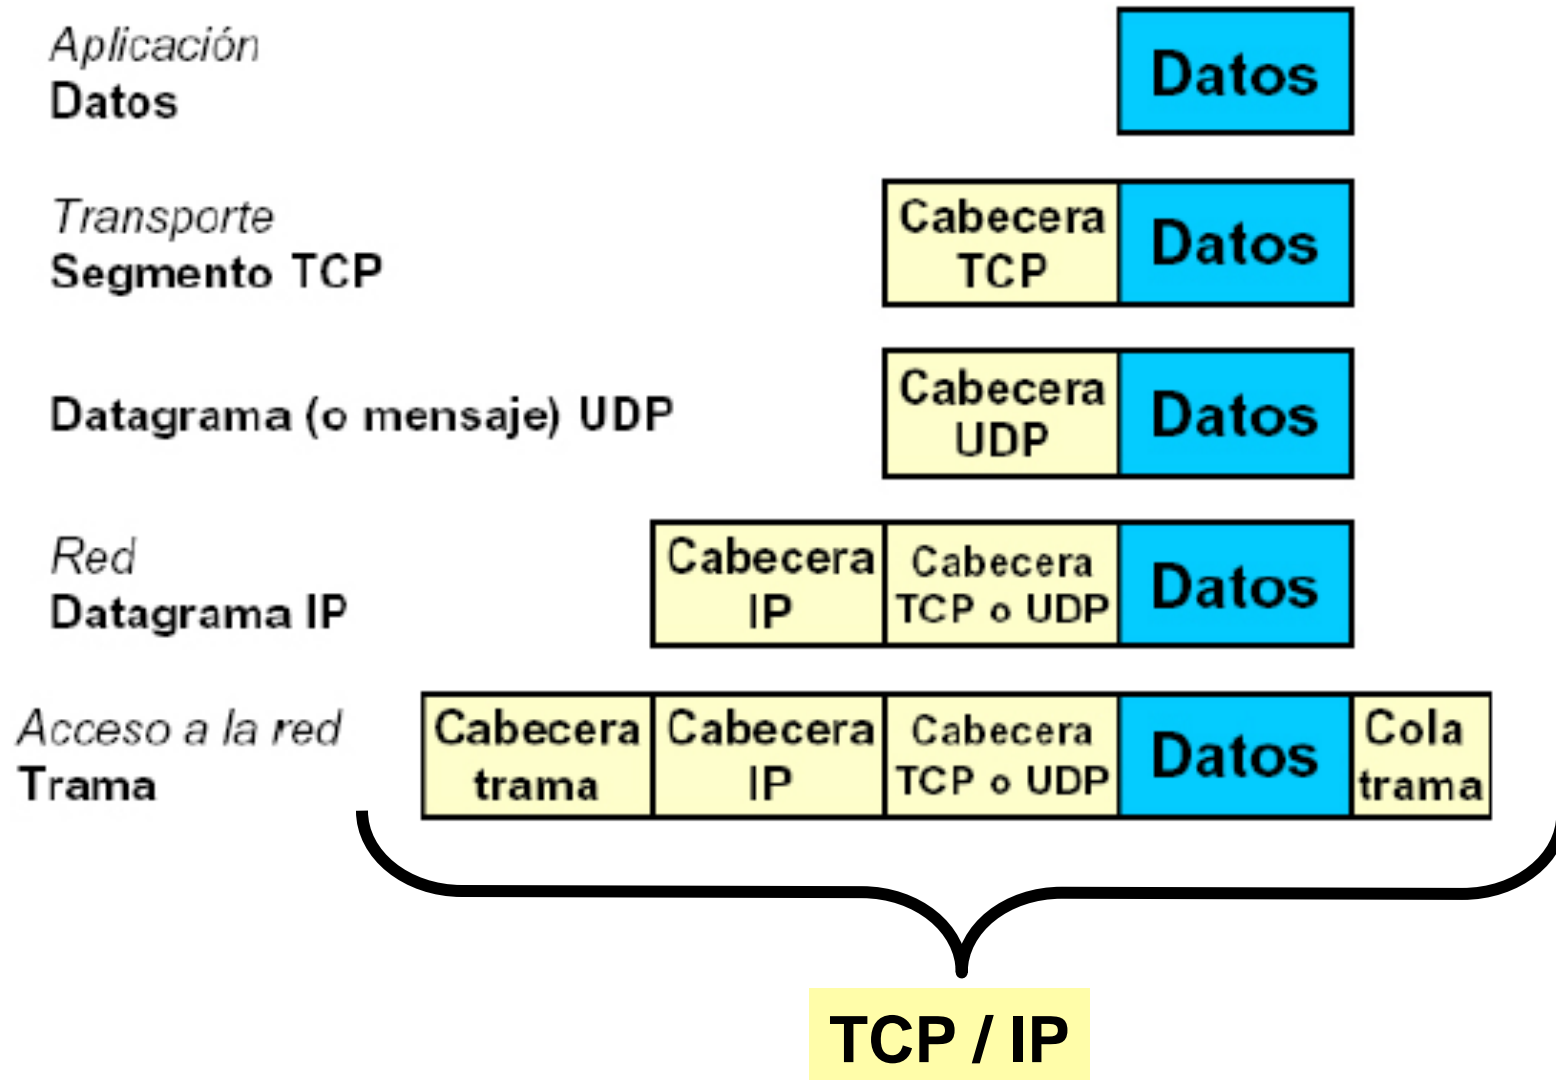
Aplicación
Datos

Datos

Transporte
Segmento TCP

| Cabecera TCP | Datos |
|---|---|

Datagrama (o mensaje) UDP

| Cabecera UDP | Datos |
|---|---|

Red
Datagrama IP

| Cabecera IP | Cabecera TCP o UDP | Datos |
|---|---|---|

Acceso a la red
Trama

| Cabecera trama | Cabecera IP | Cabecera TCP o UDP | Datos | Cola trama |
|---|---|---|---|---|

TCP / IP